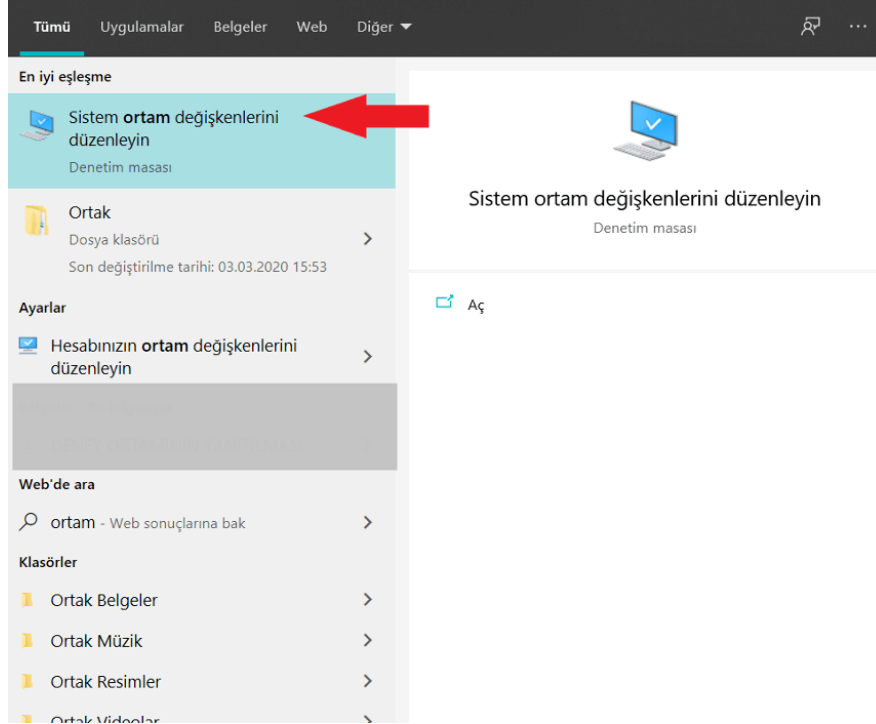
Tümü Uygulamalar Belgeler Web Diğer ▾

En iyi eşleşme

Sistem **ortam** değişkenlerini düzenleyin
Denetim masası

Ortak
Dosya klasörü
Son değiştirilme tarihi: 03.03.2020 15:53

Ayarlar

Hesabınızın **ortam** değişkenlerini düzenleyin

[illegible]

Web'de ara

ortam - Web sonuçlarına bak

Klasörler

Ortak Belgeler

Ortak Müzik

Ortak Resimler

Ortak Videolar

Sistem ortam değişkenlerini düzenleyin
Denetim masası

Aç